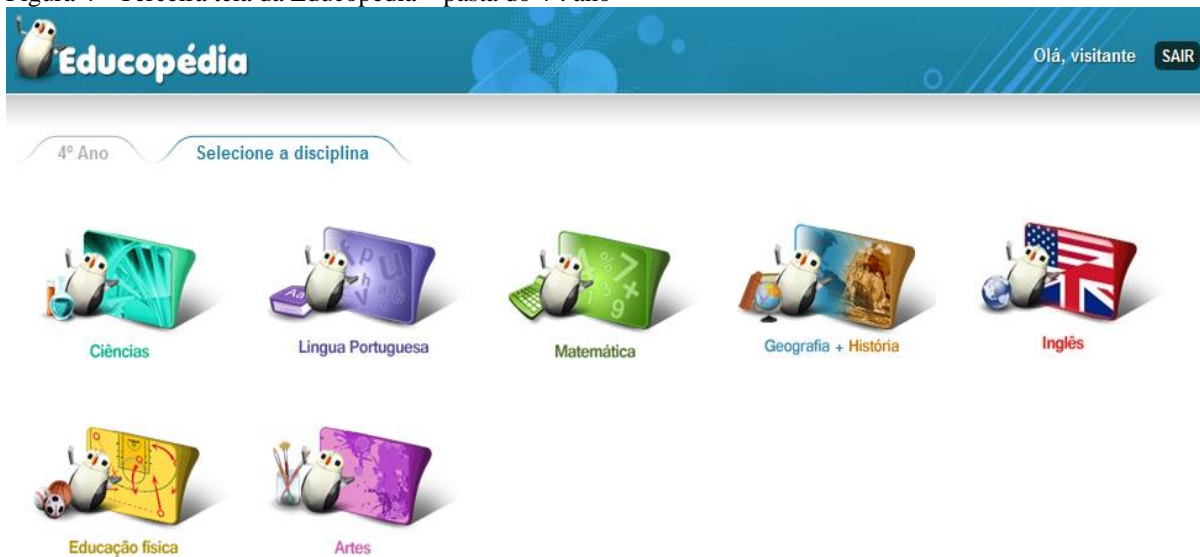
Figura 4 - Terceira tela da Educopédia – pasta do 4º ano

Educopédia

Olá, visitante SAIR

4º Ano

Selecione a disciplina

Ciências

Lingua Portuguesa

Matemática

Geografia + História

Inglês

Educação física

Artes